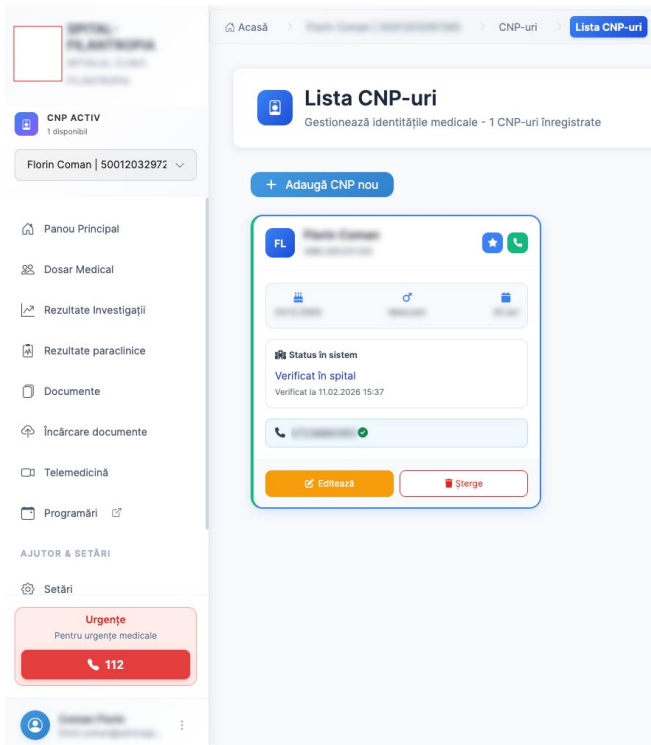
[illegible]

CNP ACTIV
1 disponibil

Florin Coman | 50012032972

Panou Principal

Dosar Medical

Rezultate Investigații

Rezultate paraclinice

Documente

Încărcare documente

Telemedicină

Programări

AJUTOR & SETĂRI

Setări

Urgențe
Pentru urgențe medicale

112

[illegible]

Acasă > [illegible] > CNP-uri > Lista CNP-uri

Lista CNP-uri
Gestionează identitățile medicale - 1 CNP-uri înregistrate

+ Adaugă CNP nou

FL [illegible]

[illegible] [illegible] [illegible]

Status în sistem
Verificat în spital
Verificat la 11.02.2026 15:37

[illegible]

Editează
Șterge